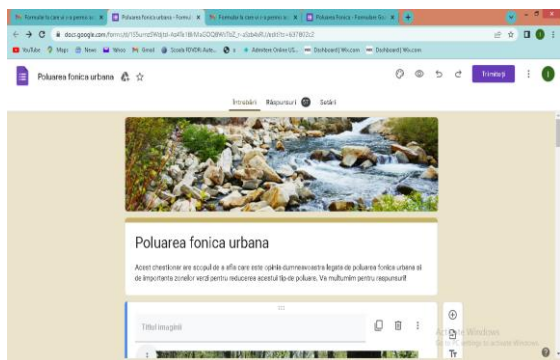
Formulare la care ai răspuns | Poluarea fonica urbana - Formul | Formulare la care ai răspuns | Poluarea fonica - Formulare Go | +

docs.google.com/forms/d/1SSumz5R0j9d-Ao4Tk1BhMaGOQ8WtTbZ_r-aS0ebRJ/edit?ts=637903c3

YouTube | Maps | News | Waze | Gmail | Scoala RIVER: Auto... | Admitere Online UE... | Dashboard | Wix.com | Dashboard | Wix.com

Poluarea fonica urbana

Trimiteți

Întrebări | Răspunsuri | Setări

Poluarea fonica urbana

Acest chestionar are scopul de a afla care este opinia dumneavoastra legata de poluarea fonica urbana si de importanta zonelor verzi pentru reducerea acestui tip de poluare. Va multumim pentru raspunsuri!

Titlul imaginii

Tt

Activate Windows
Go to Settings to activate Windows.